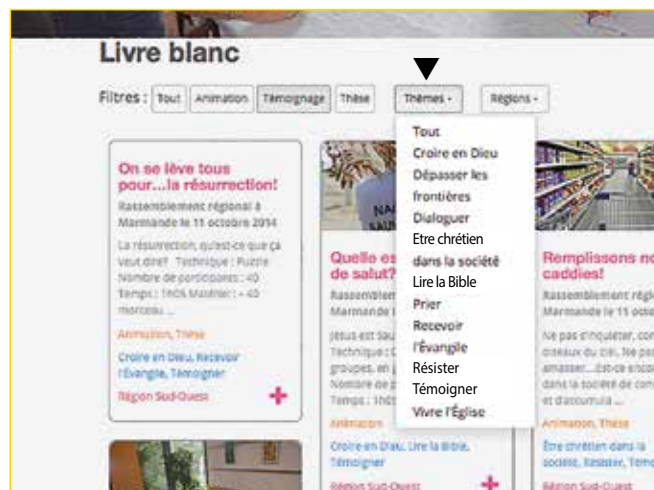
Livre blanc

Filtres : Tout Animation Témoignage Thèse Thèmes - Régions -

Tout
Croire en Dieu
Dépasser les frontières
Dialoguer
Etre chrétien dans la société
Lire la Bible
Prier
Recevoir l'Évangile
Résister
Témoigner
Vivre l'Église

On se lève tous pour...la résurrection!

Rassemblement régional à Marmande le 11 octobre 2014

La résurrection, qu'est-ce que ça veut dire? Technique : Puzzle Nombre de participants : 40 Temps : 1h05 Matériel : 40 morceau ...

Animation, Thèse

Croire en Dieu, Recevoir l'Évangile, Témoigner

Région Sud-Ouest

Quelle es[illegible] de salut?

Rassemblem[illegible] Marmande l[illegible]

Jésus est Sau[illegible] Technique : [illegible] groupes, en j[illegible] Nombre de p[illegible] Temps : 1h0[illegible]

Animation

Croire en Dieu, Lire la Bible, Témoigner

Région Sud-Ouest

Remplissons no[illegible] caddies!

Rassemblement régional Marmande le 11 octob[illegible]

Ne pas s'inquiéter, con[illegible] oiseaux du ciel. Ne pa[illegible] amasser....Est-ce enco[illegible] dans la société de con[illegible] et d'accumuli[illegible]

Animation, Thèse

Etre chrétien dans la société, Résister, Témo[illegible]

Région Sud-Ouest